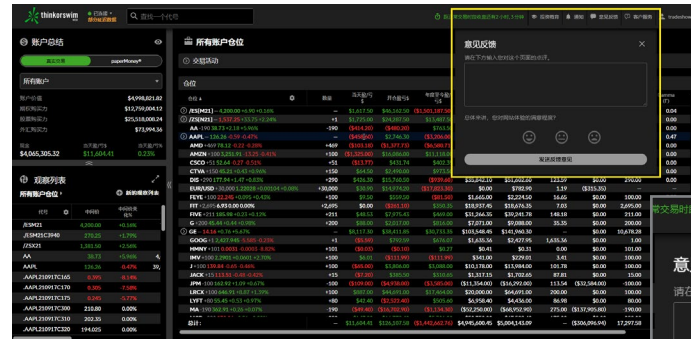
thinkorswim
账户总结
所有账户
$4,998,821.82
$13,799,004.12
$25,518,008.24
$73,994.36
$4,065,305.32 $11,604.41 0.23%
观察列表
所有账户仓位
/ESM21 4,200.00 +0.16%
AA 34.56
AAPL 126.26
.AAPL210917C165
.AAPL210917C170
.AAPL210917C175
.AAPL210917C300 210.00
.AAPL210917C300 202.35
.AAPL210917C320 194.025
所有账户仓位
交易流动
仓位
/ESM21
/ZSX21
AA
AAPL
AMD
AMZN
CSCO
CTVA
DIS
EUR/USD
FEYE
FIT
FIVE
G
GE
GOOG
HMNY
IMV
J
JACK
JPM
LYFT
MA
MRO
总计:
$11,604.41 $116,107.08 $(1,442,662.76) $4,945,606.45 $5,004,143.09 $(306,096.94) 17,297.58
意见反馈
请在下方输入您对这个页面的评价。
总体来说，您对网站体验的满意程度如何？
发送反馈意见